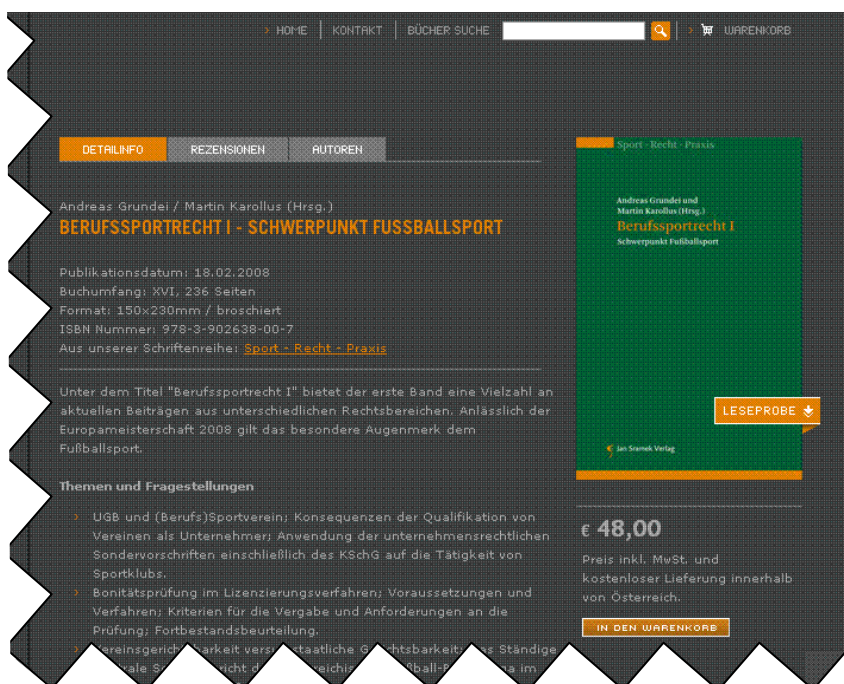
› HOME | KONTAKT | BÜCHER SUCHE | › WARENKORB

DETAILINFO | REZENSIONEN | AUTOREN

Andreas Grundei / Martin Karollus (Hrsg.)
BERUFSSPORTRECHT I - SCHWERPUNKT FUSSBALLSPORT

Publikationsdatum: 18.02.2008
Buchumfang: XVI, 236 Seiten
Format: 150x230mm / broschiert
ISBN Nummer: 978-3-902638-00-7
Aus unserer Schriftenreihe: Sport - Recht - Praxis

Unter dem Titel "Berufssportrecht I" bietet der erste Band eine Vielzahl an aktuellen Beiträgen aus unterschiedlichen Rechtsbereichen. Anlässlich der Europameisterschaft 2008 gilt das besondere Augenmerk dem Fußballsport.

Themen und Fragestellungen

› UGB und (Berufs)Sportverein; Konsequenzen der Qualifikation von Vereinen als Unternehmer; Anwendung der unternehmensrechtlichen Sondervorschriften einschließlich des KSchG auf die Tätigkeit von Sportklubs.
› Bonitätsprüfung im Lizenzierungsverfahren; Voraussetzungen und Verfahren; Kriterien für die Vergabe und Anforderungen an die Prüfung; Fortbestandsbeurteilung.
› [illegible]ereinsgerich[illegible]barkeit vers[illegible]staatliche G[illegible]chtsbarkeit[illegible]as Ständige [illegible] S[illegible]richt d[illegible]reichis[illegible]ßball-B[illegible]a im

Sport · Recht · Praxis
Andreas Grundei und Martin Karollus (Hrsg.)
Berufssportrecht I
Schwerpunkt Fußballsport
Jan Sramek Verlag

LESEPROBE

€ 48,00
Preis inkl. MwSt. und kostenloser Lieferung innerhalb von Österreich.

IN DEN WARENKORB